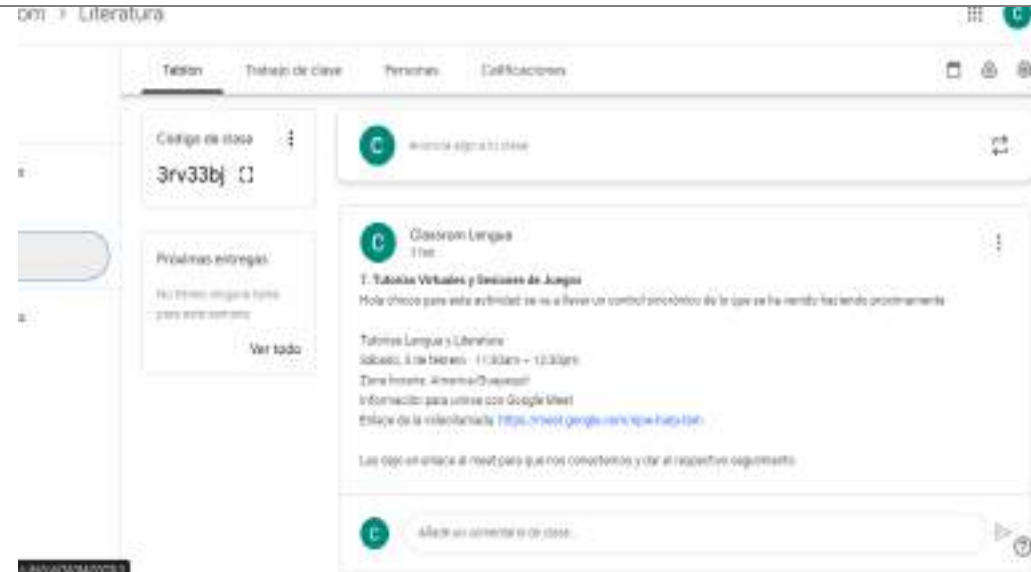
om > Literatura

Tablón Trabajo de clase Personas Calificaciones

C

Código de clase
3rv33bj

Anuncia algo a tu clase

Próximas entregas
No tienes ninguna tarea para esta semana
Ver todo

Clasorom Lengua
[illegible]

7. Tutorías Virtuales y Sesiones de Juegos
Hola chicos para esta actividad se va a llevar un control sincrónico de lo que se ha venido haciendo próximamente

Tutorías Lengua y Literatura
Sábado, 6 de febrero · 11:30am – 12:30pm
Zona horaria: America/Guayaquil
Información para unirse con Google Meet
Enlace de la videollamada: https://meet.google.com/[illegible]

Les dejo en enlace al meet para que nos conectemos y dar el respectivo seguimiento

Añade un comentario de clase...

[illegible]